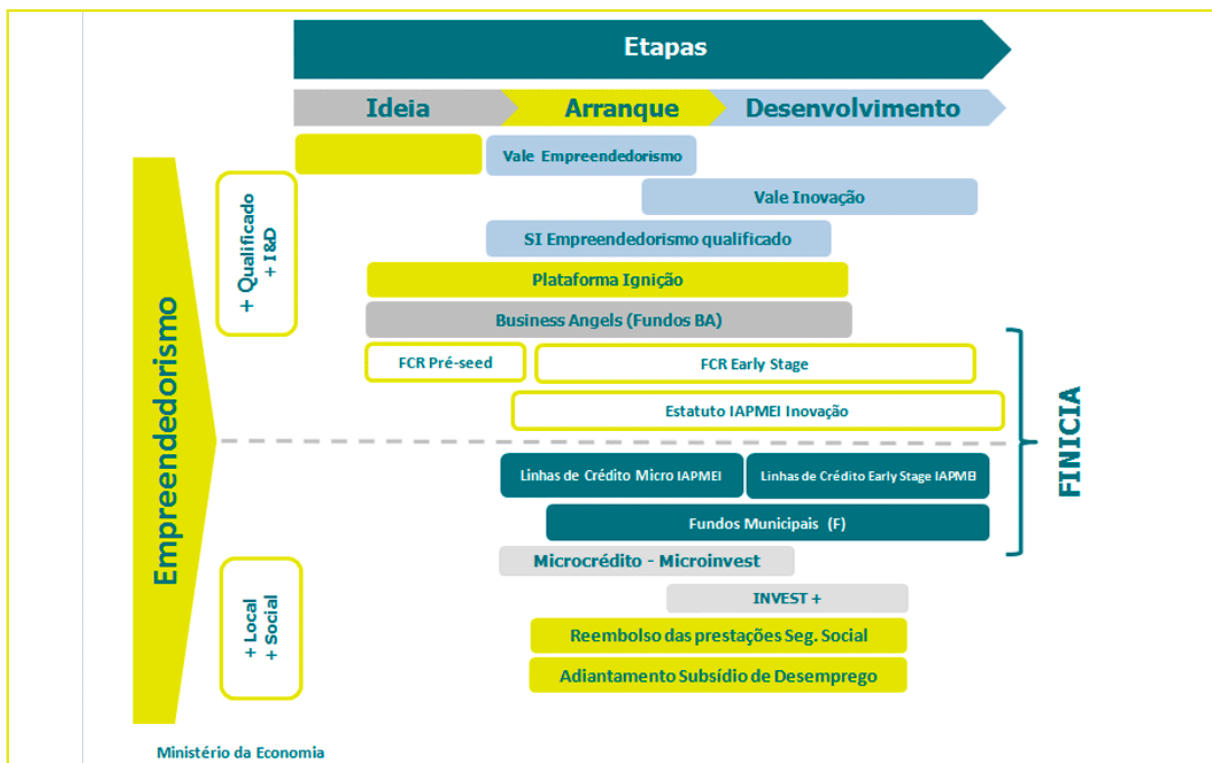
Etapas

Ideia
Arranque
Desenvolvimento

Empreendedorismo

+ Qualificado
+ I&D

Vale Empreendedorismo
Vale Inovação
SI Empreendedorismo qualificado
Plataforma Ignição
Business Angels (Fundos BA)
FCR Pré-seed
FCR Early Stage
Estatuto IAPMEI Inovação
Linhas de Crédito Micro IAPMEI
Linhas de Crédito Early Stage IAPMEI
Fundos Municipais (F)

FINICIA

+ Local
+ Social

Microcrédito - Microinvest
INVEST +
Reembolso das prestações Seg. Social
Adiantamento Subsídio de Desemprego

Ministério da Economia